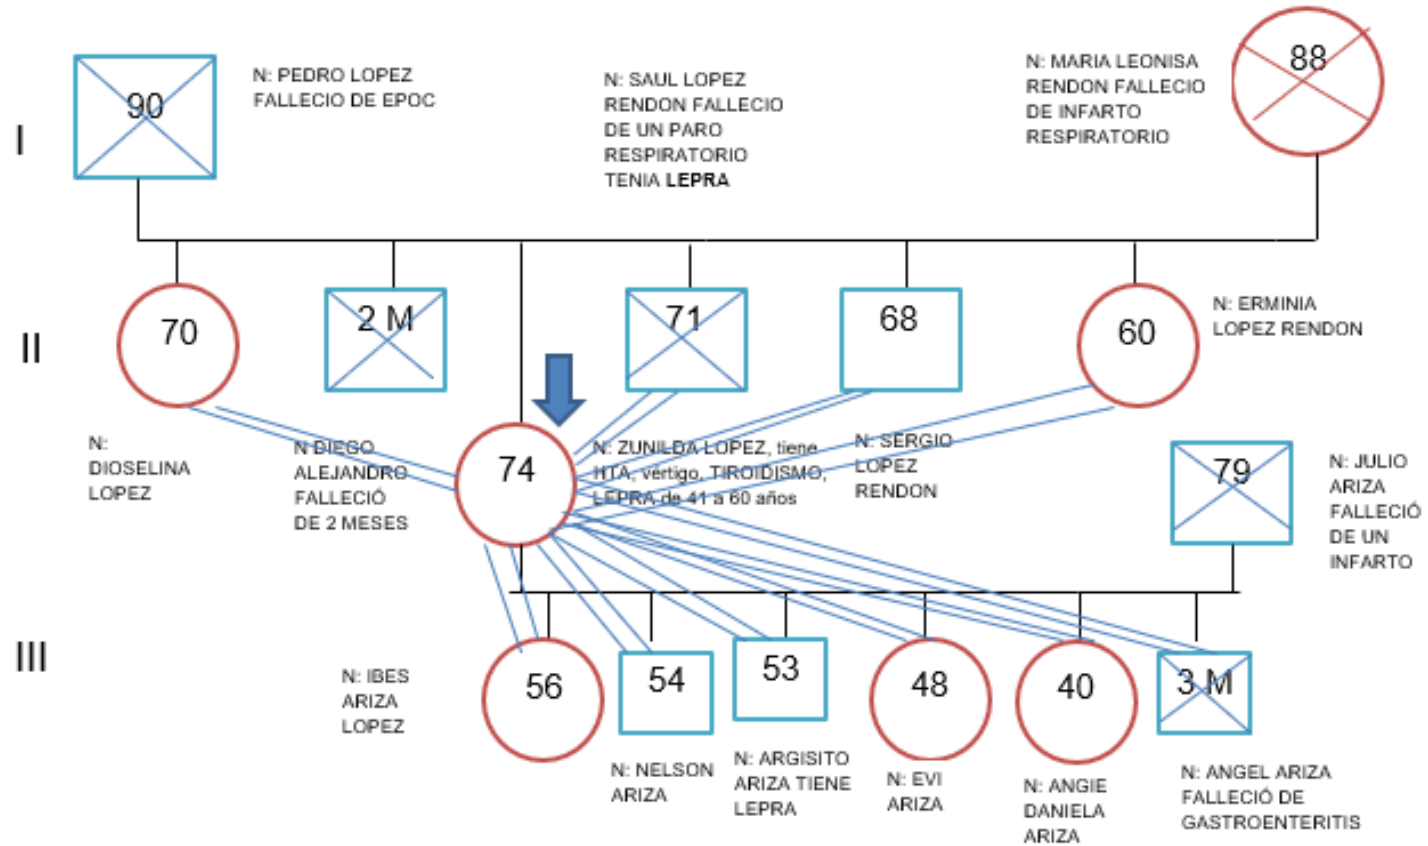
90

N: PEDRO LOPEZ FALLECIO DE EPOC

N: SAUL LOPEZ RENDON FALLECIO DE UN PARO RESPIRATORIO TENIA **LEPRA**

N: MARIA LEONISA RENDON FALLECIO DE INFARTO RESPIRATORIO

88

I

II

70

2 M

71

68

60

N: ERMINIA LOPEZ RENDON

N: DIOSELINA LOPEZ

N DIEGO ALEJANDRO FALLECIÓ DE 2 MESES

74

N: ZUNILDA LOPEZ, tiene HTA, vertigo, TIROIDISMO, LEPRA de 41 a 60 años

N: SERGIO LOPEZ RENDON

79

N: JULIO ARIZA FALLECIÓ DE UN INFARTO

III

N: IBES ARIZA LOPEZ

56

54

53

48

40

3 M

N: NELSON ARIZA

N: ARGISITO ARIZA TIENE LEPRA

N: EVI ARIZA

N: ANGIE DANIELA ARIZA

N: ANGEL ARIZA FALLECIÓ DE GASTROENTERITIS